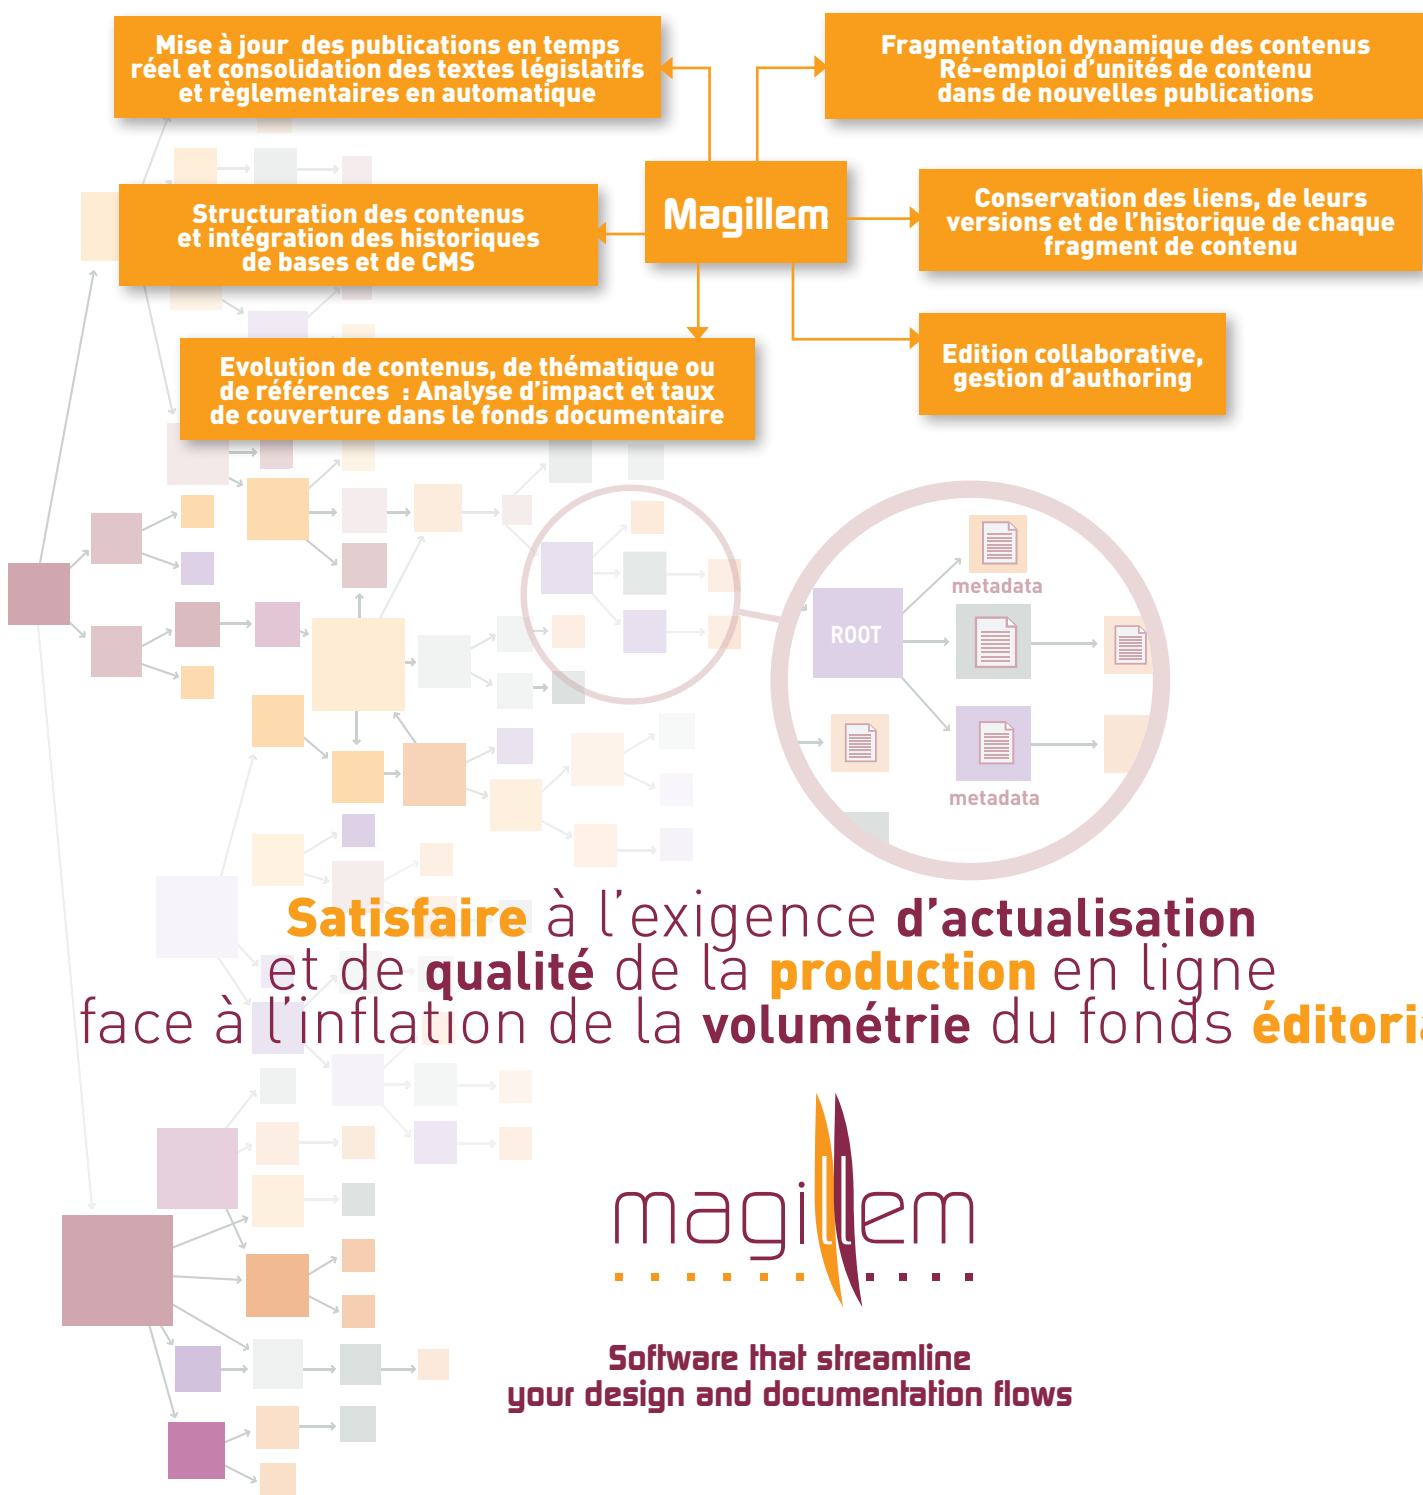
Mise à jour des publications en temps réel et consolidation des textes législatifs et règlementaires en automatique

Fragmentation dynamique des contenus
Ré-emploi d'unités de contenu dans de nouvelles publications

Magillem

Structuration des contenus et intégration des historiques de bases et de CMS

Conservation des liens, de leurs versions et de l'historique de chaque fragment de contenu

Evolution de contenus, de thématique ou de références : Analyse d'impact et taux de couverture dans le fonds documentaire

Edition collaborative, gestion d'authoring

metadata

ROOT

metadata

Satisfaire à l'exigence d'actualisation et de qualité de la production en ligne face à l'inflation de la volumétrie du fonds éditori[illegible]

magillem

Software that streamline your design and documentation flows